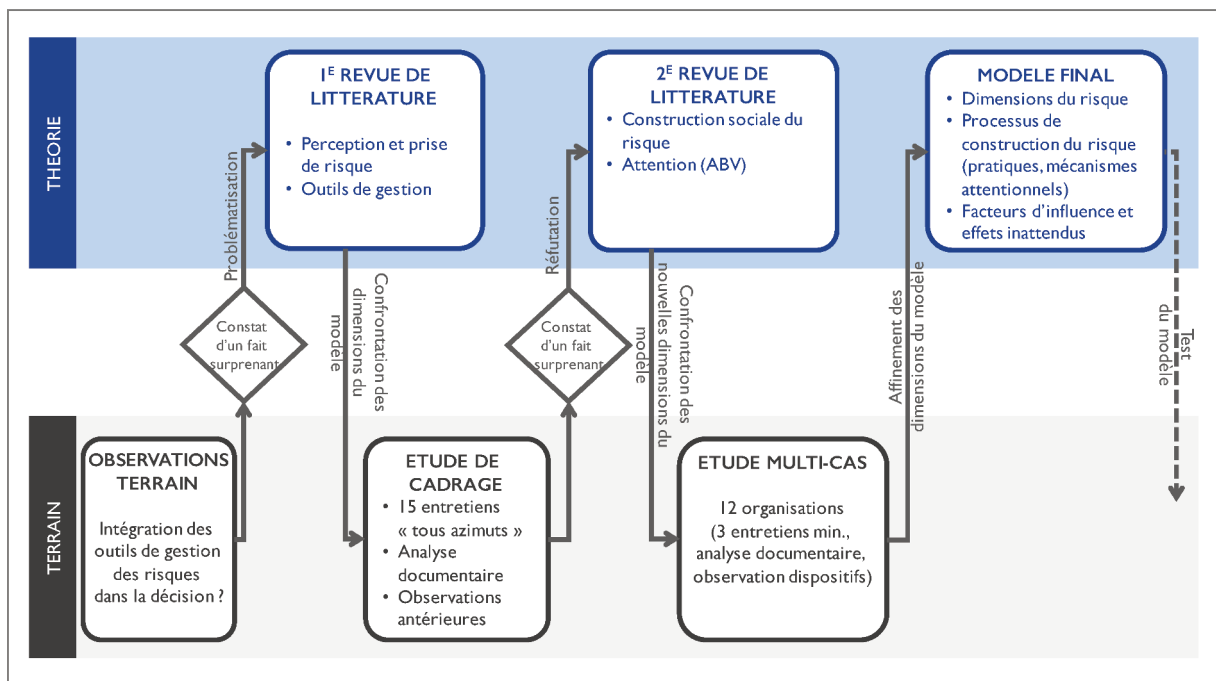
THEORIE

$1^E$ REVUE DE LITTERATURE
• Perception et prise de risque
• Outils de gestion

$2^E$ REVUE DE LITTERATURE
• Construction sociale du risque
• Attention (ABV)

MODELE FINAL
• Dimensions du risque
• Processus de construction du risque (pratiques, mécanismes attentionnels)
• Facteurs d'influence et effets inattendus

Problématisation

Constat d'un fait surprenant

Confrontation des dimensions du modèle

Réfutation

Constat d'un fait surprenant

Confrontation des nouvelles dimensions du modèle

Affinement des dimensions du modèle

Test du modèle

TERRAIN

OBSERVATIONS TERRAIN
Intégration des outils de gestion des risques dans la décision ?

ETUDE DE CADRAGE
• 15 entretiens « tous azimuts »
• Analyse documentaire
• Observations antérieures

ETUDE MULTI-CAS
12 organisations (3 entretiens min., analyse documentaire, observation dispositifs)